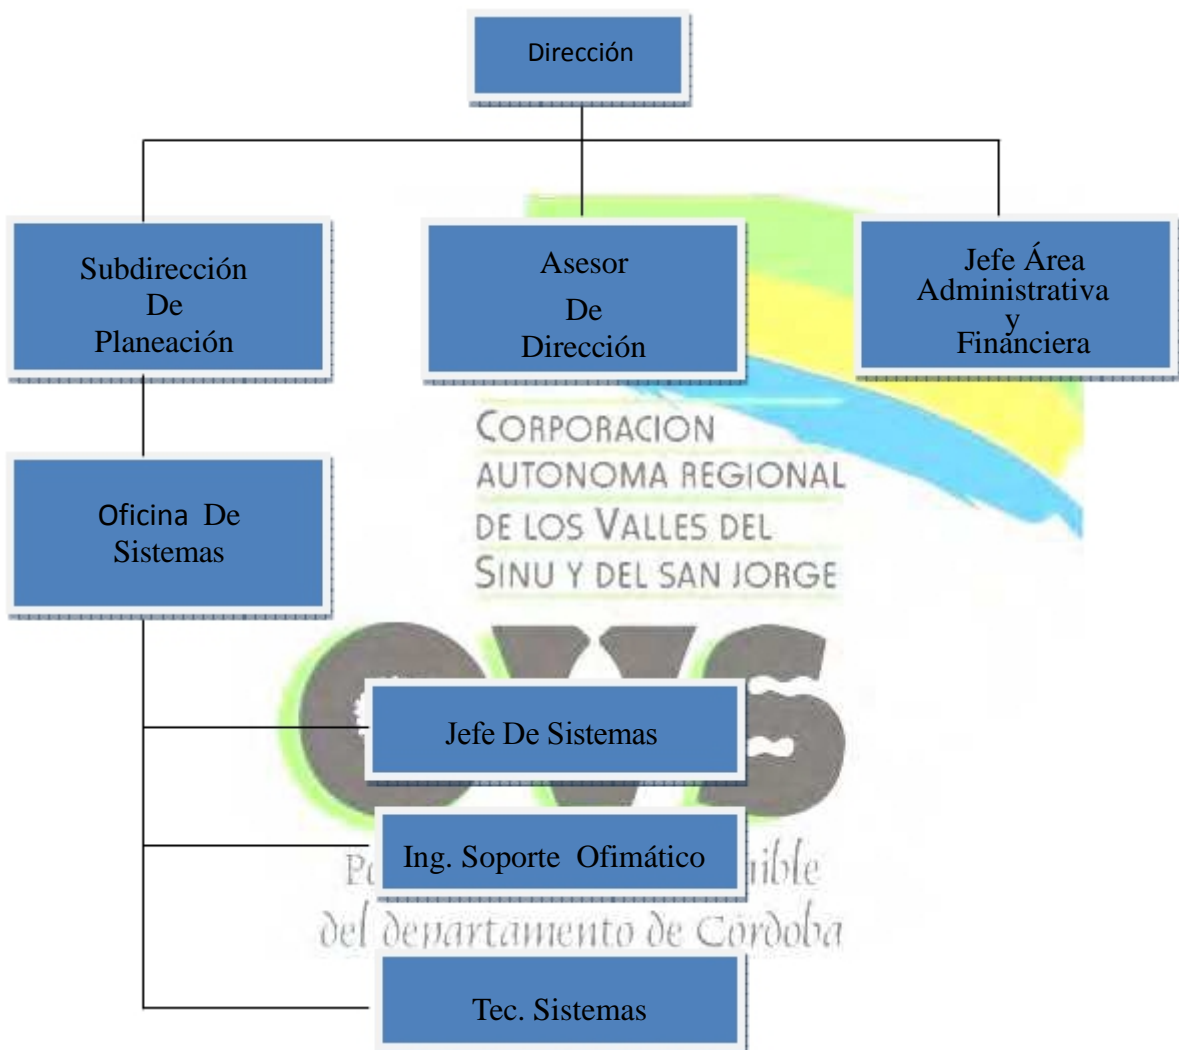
Dirección

Subdirección De Planeación

Asesor De Dirección

Jefe Área Administrativa y Financiera

CORPORACION AUTONOMA REGIONAL DE LOS VALLES DEL SINU Y DEL SAN JORGE

Oficina De Sistemas

CVS

Jefe De Sistemas

Ing. Soporte Ofimático

Pc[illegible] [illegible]ible del departamento de Córdoba

Tec. Sistemas